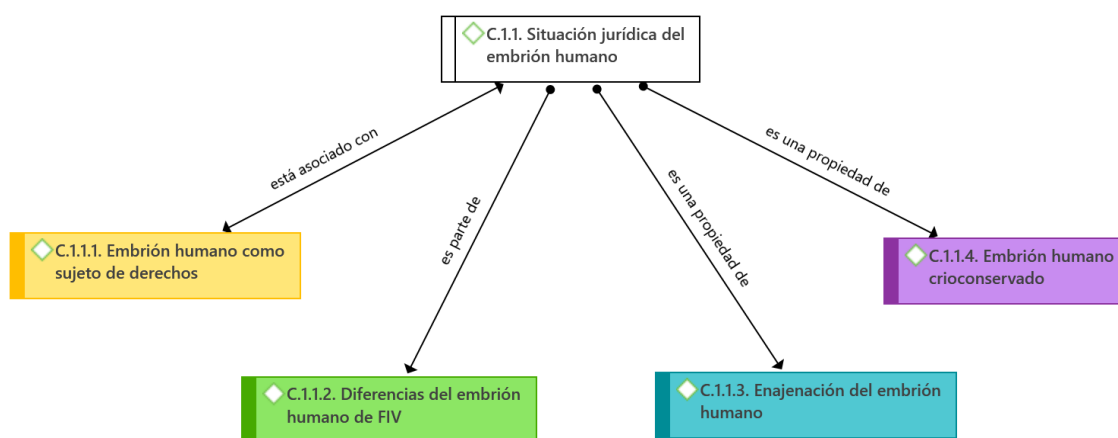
C.1.1. Situación jurídica del embrión humano

está asociado con

es parte de

es una propiedad de

es una propiedad de

C.1.1.1. Embrión humano como sujeto de derechos

C.1.1.4. Embrión humano crioconservado

C.1.1.2. Diferencias del embrión humano de FIV

C.1.1.3. Enajenación del embrión humano